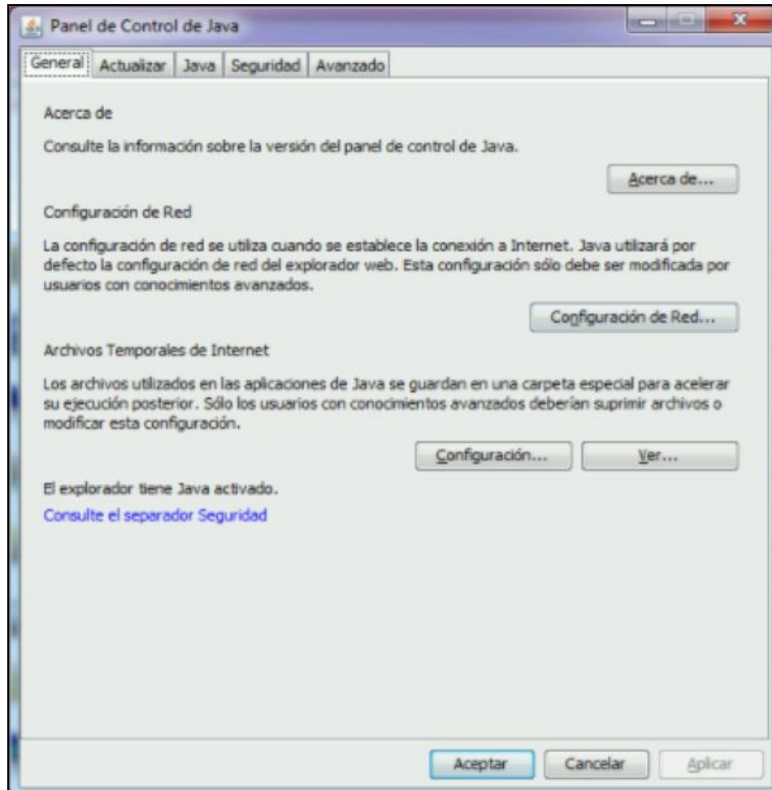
Panel de Control de Java

General | Actualizar | Java | Seguridad | Avanzado

Acerca de

Consulte la información sobre la versión del panel de control de Java.

Acerca de...

Configuración de Red

La configuración de red se utiliza cuando se establece la conexión a Internet. Java utilizará por defecto la configuración de red del explorador web. Esta configuración sólo debe ser modificada por usuarios con conocimientos avanzados.

Configuración de Red...

Archivos Temporales de Internet

Los archivos utilizados en las aplicaciones de Java se guardan en una carpeta especial para acelerar su ejecución posterior. Sólo los usuarios con conocimientos avanzados deberían suprimir archivos o modificar esta configuración.

Configuración... | Ver...

El explorador tiene Java activado.

Consulte el separador Seguridad

Aceptar | Cancelar | Aplicar